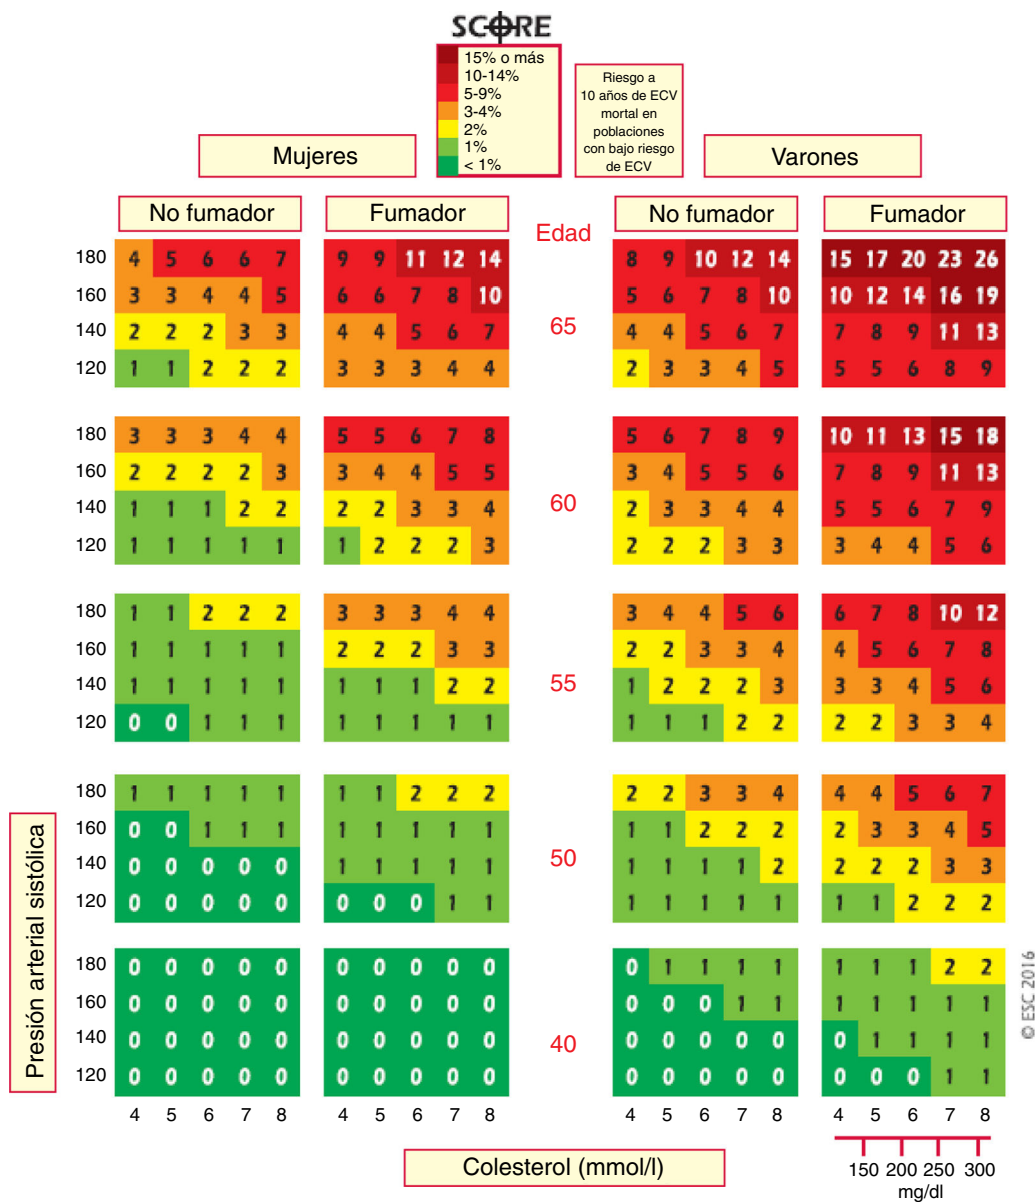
SCORE

15% o más
10-14%
5-9%
3-4%
2%
1%
< 1%

Riesgo a 10 años de ECV mortal en poblaciones con bajo riesgo de ECV

Mujeres

Varones

Edad

No fumador

Fumador

No fumador

Fumador

| | Mujeres No fumador | | | | | Mujeres Fumador | | | | | Edad | Varones No fumador | | | | | Varones Fumador | | | | |
|---|---|---|---|---|---|---|---|---|---|---|---|---|---|---|---|---|---|---|---|---|---|
| 180 | 4 | 5 | 6 | 6 | 7 | 9 | 9 | 11 | 12 | 14 | | 8 | 9 | 10 | 12 | 14 | 15 | 17 | 20 | 23 | 26 |
| 160 | 3 | 3 | 4 | 4 | 5 | 6 | 6 | 7 | 8 | 10 | | 5 | 6 | 7 | 8 | 10 | 10 | 12 | 14 | 16 | 19 |
| 140 | 2 | 2 | 2 | 3 | 3 | 4 | 4 | 5 | 6 | 7 | 65 | 4 | 4 | 5 | 6 | 7 | 7 | 8 | 9 | 11 | 13 |
| 120 | 1 | 1 | 2 | 2 | 2 | 3 | 3 | 3 | 4 | 4 | | 2 | 3 | 3 | 4 | 5 | 5 | 5 | 6 | 8 | 9 |
| 180 | 3 | 3 | 3 | 4 | 4 | 5 | 5 | 6 | 7 | 8 | | 5 | 6 | 7 | 8 | 9 | 10 | 11 | 13 | 15 | 18 |
| 160 | 2 | 2 | 2 | 2 | 3 | 3 | 4 | 4 | 5 | 5 | | 3 | 4 | 5 | 5 | 6 | 7 | 8 | 9 | 11 | 13 |
| 140 | 1 | 1 | 1 | 2 | 2 | 2 | 2 | 3 | 3 | 4 | 60 | 2 | 3 | 3 | 4 | 4 | 5 | 5 | 6 | 7 | 9 |
| 120 | 1 | 1 | 1 | 1 | 1 | 1 | 2 | 2 | 2 | 3 | | 2 | 2 | 2 | 3 | 3 | 3 | 4 | 4 | 5 | 6 |
| 180 | 1 | 1 | 2 | 2 | 2 | 3 | 3 | 3 | 4 | 4 | | 3 | 4 | 4 | 5 | 6 | 6 | 7 | 8 | 10 | 12 |
| 160 | 1 | 1 | 1 | 1 | 1 | 2 | 2 | 2 | 3 | 3 | | 2 | 2 | 3 | 3 | 4 | 4 | 5 | 6 | 7 | 8 |
| 140 | 1 | 1 | 1 | 1 | 1 | 1 | 1 | 1 | 2 | 2 | 55 | 1 | 2 | 2 | 2 | 3 | 3 | 3 | 4 | 5 | 6 |
| 120 | 0 | 0 | 1 | 1 | 1 | 1 | 1 | 1 | 1 | 1 | | 1 | 1 | 1 | 2 | 2 | 2 | 2 | 3 | 3 | 4 |
| 180 | 1 | 1 | 1 | 1 | 1 | 1 | 1 | 2 | 2 | 2 | | 2 | 2 | 3 | 3 | 4 | 4 | 4 | 5 | 6 | 7 |
| 160 | 0 | 0 | 1 | 1 | 1 | 1 | 1 | 1 | 1 | 1 | | 1 | 1 | 2 | 2 | 2 | 2 | 3 | 3 | 4 | 5 |
| 140 | 0 | 0 | 0 | 0 | 0 | 1 | 1 | 1 | 1 | 1 | 50 | 1 | 1 | 1 | 1 | 2 | 2 | 2 | 2 | 3 | 3 |
| 120 | 0 | 0 | 0 | 0 | 0 | 0 | 0 | 0 | 1 | 1 | | 1 | 1 | 1 | 1 | 1 | 1 | 1 | 2 | 2 | 2 |
| 180 | 0 | 0 | 0 | 0 | 0 | 0 | 0 | 0 | 0 | 0 | | 0 | 1 | 1 | 1 | 1 | 1 | 1 | 1 | 2 | 2 |
| 160 | 0 | 0 | 0 | 0 | 0 | 0 | 0 | 0 | 0 | 0 | | 0 | 0 | 0 | 1 | 1 | 1 | 1 | 1 | 1 | 1 |
| 140 | 0 | 0 | 0 | 0 | 0 | 0 | 0 | 0 | 0 | 0 | 40 | 0 | 0 | 0 | 0 | 0 | 0 | 1 | 1 | 1 | 1 |
| 120 | 0 | 0 | 0 | 0 | 0 | 0 | 0 | 0 | 0 | 0 | | 0 | 0 | 0 | 0 | 0 | 0 | 0 | 0 | 1 | 1 |
| | 4 | 5 | 6 | 7 | 8 | 4 | 5 | 6 | 7 | 8 | | 4 | 5 | 6 | 7 | 8 | 4 | 5 | 6 | 7 | 8 |

Presión arterial sistólica

Colesterol (mmol/l)

150 200 250 300
mg/dl

© ESC 2016